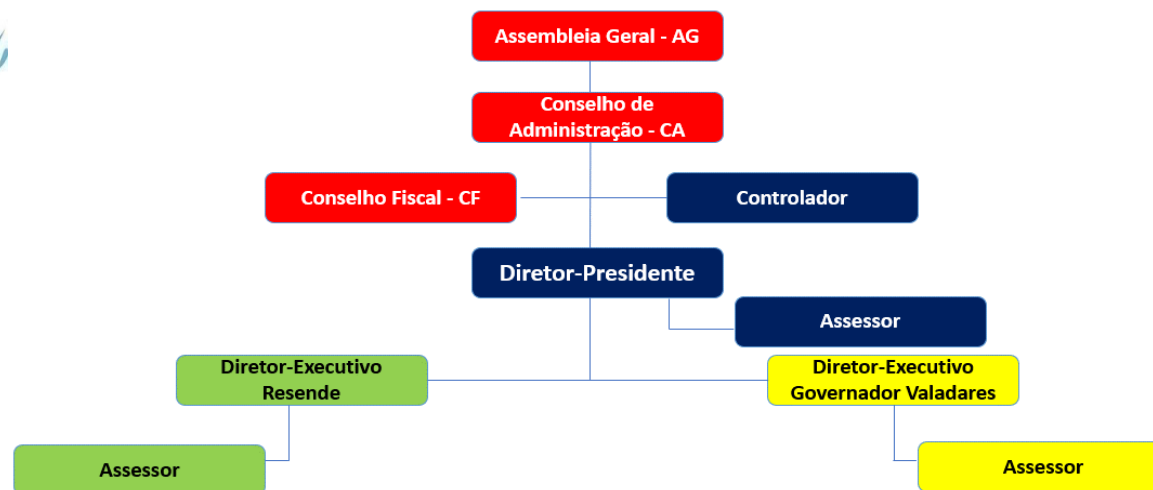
Assembleia Geral - AG

Conselho de Administração - CA

Conselho Fiscal - CF

Controlador

Diretor-Presidente

Assessor

Diretor-Executivo Resende

Diretor-Executivo Governador Valadares

Assessor

Assessor